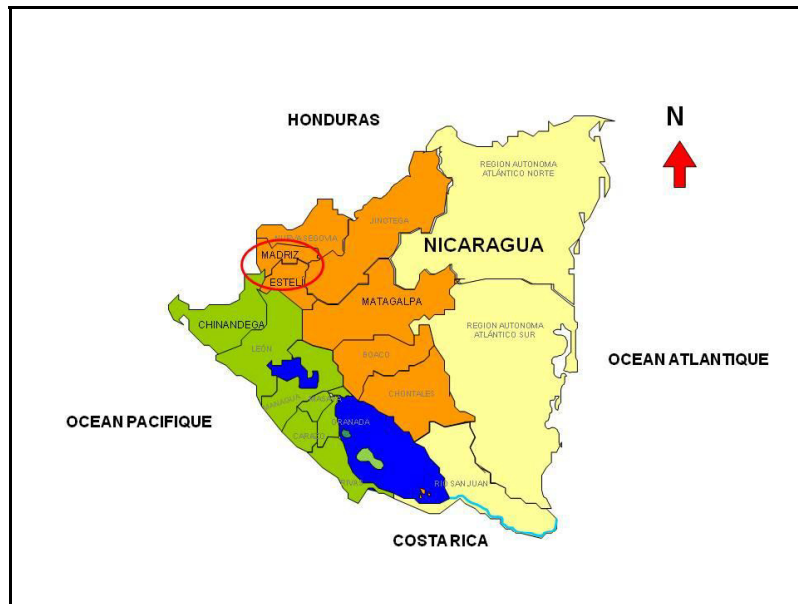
HONDURAS

N

REGION AUTONOMA ATLÁNTICO NORTE

NUEVA SEGOVIA

JINOTEGA

NICARAGUA

MADRIZ

ESTELI

MATAGALPA

CHINANDEGA

REGION AUTONOMA ATLÁNTICO SUR

LEÓN

BOACO

OCEAN ATLANTIQUE

CHONTALES

OCEAN PACIFIQUE

MANAGUA

MASAYA

GRANADA

CARAZO

RIVAS

RIO SAN JUAN

COSTA RICA